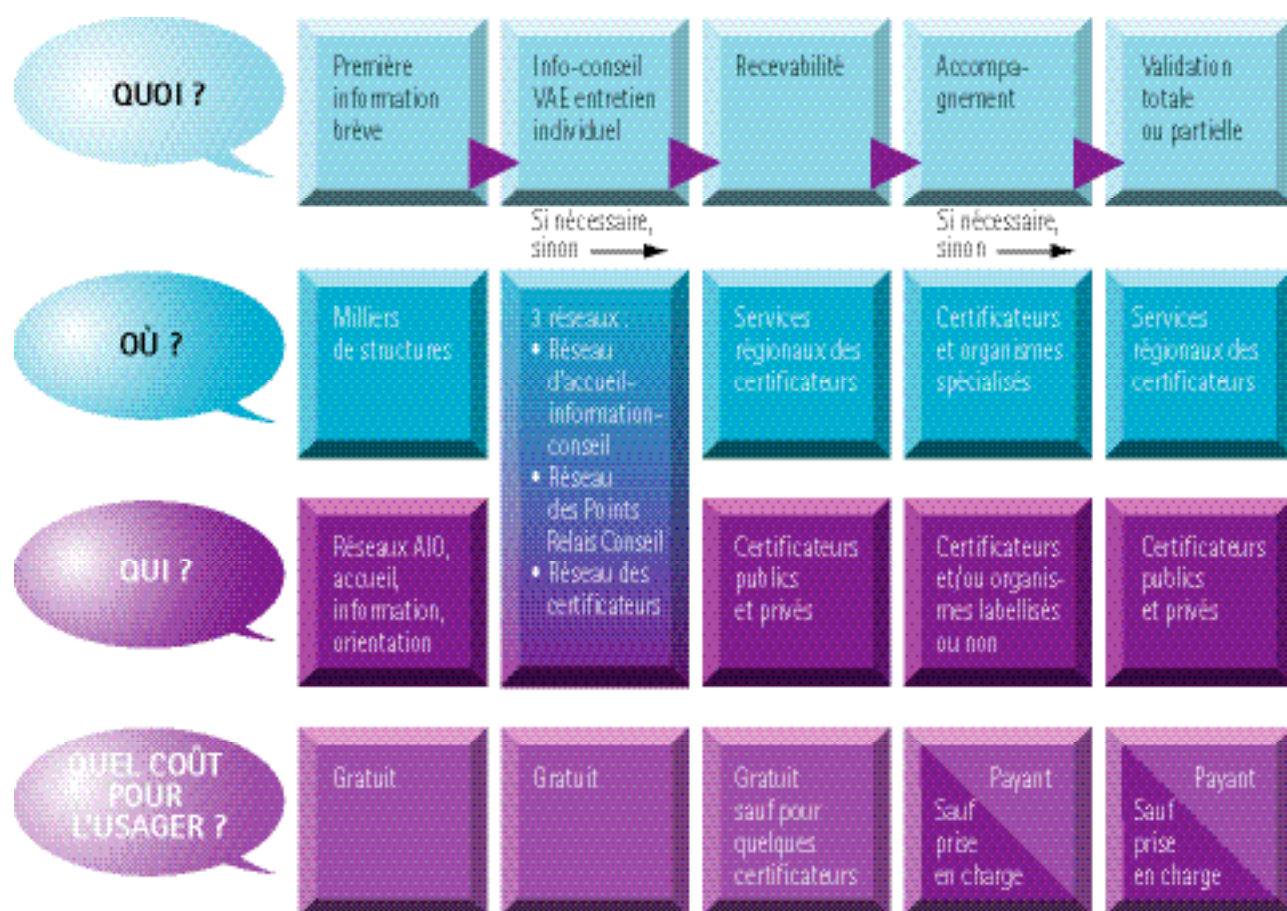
QUOI ?

Première information brève

Info-conseil VAE entretien individuel

Recevabilité

Accompagnement

Validation totale ou partielle

Si nécessaire, sinon

Si nécessaire, sinon

OÙ ?

Milliers de structures

3 réseaux :
• Réseau d'accueil-information-conseil
• Réseau des Points Relais Conseil
• Réseau des certificateurs

Services régionaux des certificateurs

Certificateurs et organismes spécialisés

Services régionaux des certificateurs

QUI ?

Réseaux AIO, accueil, information, orientation

Certificateurs publics et privés

Certificateurs et/ou organismes labellisés ou non

Certificateurs publics et privés

QUEL COÛT POUR L'USAGER ?

Gratuit

Gratuit

Gratuit sauf pour quelques certificateurs

Payant
Sauf prise en charge

Payant
Sauf prise en charge